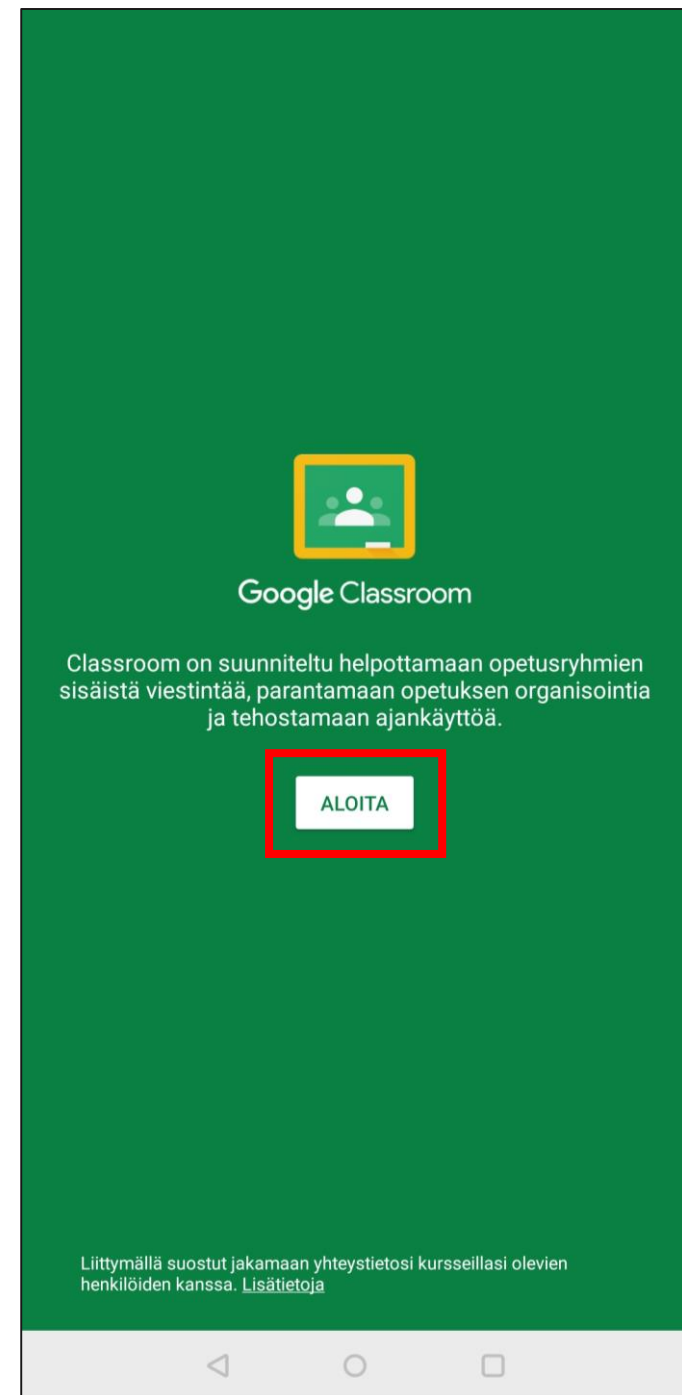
Google Classroom

Classroom on suunniteltu helpottamaan opetusryhmien sisäistä viestintää, parantamaan opetuksen organisointia ja tehostamaan ajankäyttöä.

ALOITA

Liittymällä suostut jakamaan yhteystietosi kursseillasi olevien henkilöiden kanssa. Lisätietoja